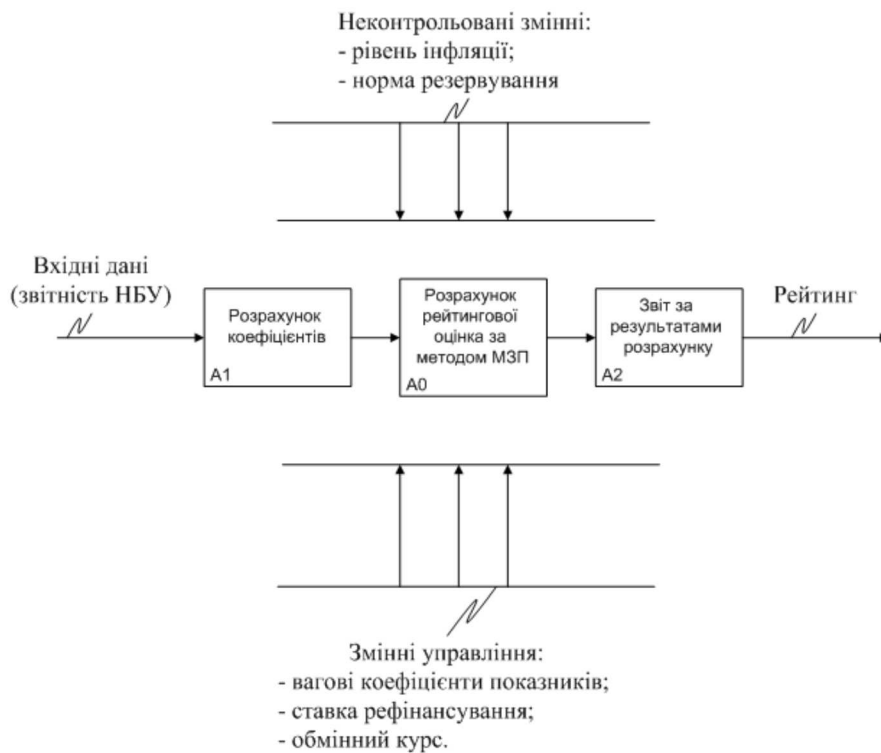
Неконтрольовані змінні:
- рівень інфляції;
- норма резервування

Вхідні дані (звітність НБУ)

Розрахунок коефіцієнтів
A1

Розрахунок рейтингової оцінка за методом МЗП
A0

Звіт за результатами розрахунку
A2

Рейтинг

Змінні управління:
- вагові коефіцієнти показників;
- ставка рефінансування;
- обмінний курс.